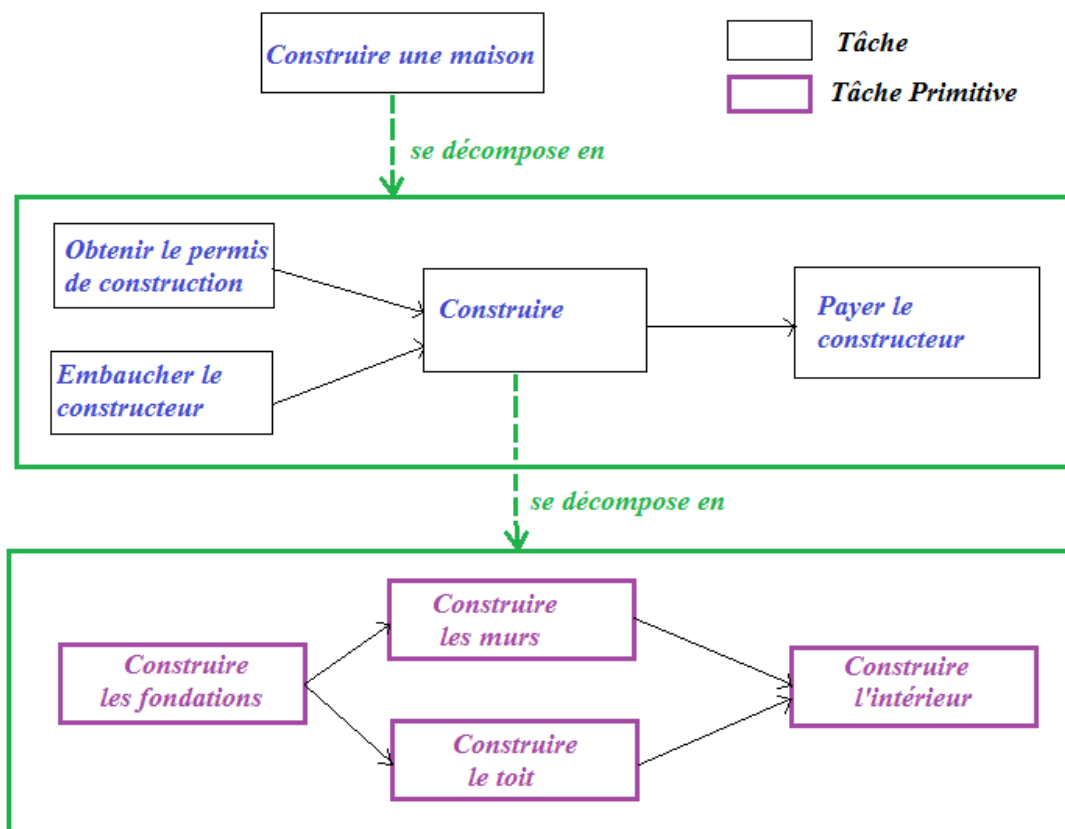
Construire une maison

Tâche

Tâche Primitive

se décompose en

Obtenir le permis de construction

Embaucher le constructeur

Construire

Payer le constructeur

se décompose en

Construire les fondations

Construire les murs

Construire le toit

Construire l'intérieur